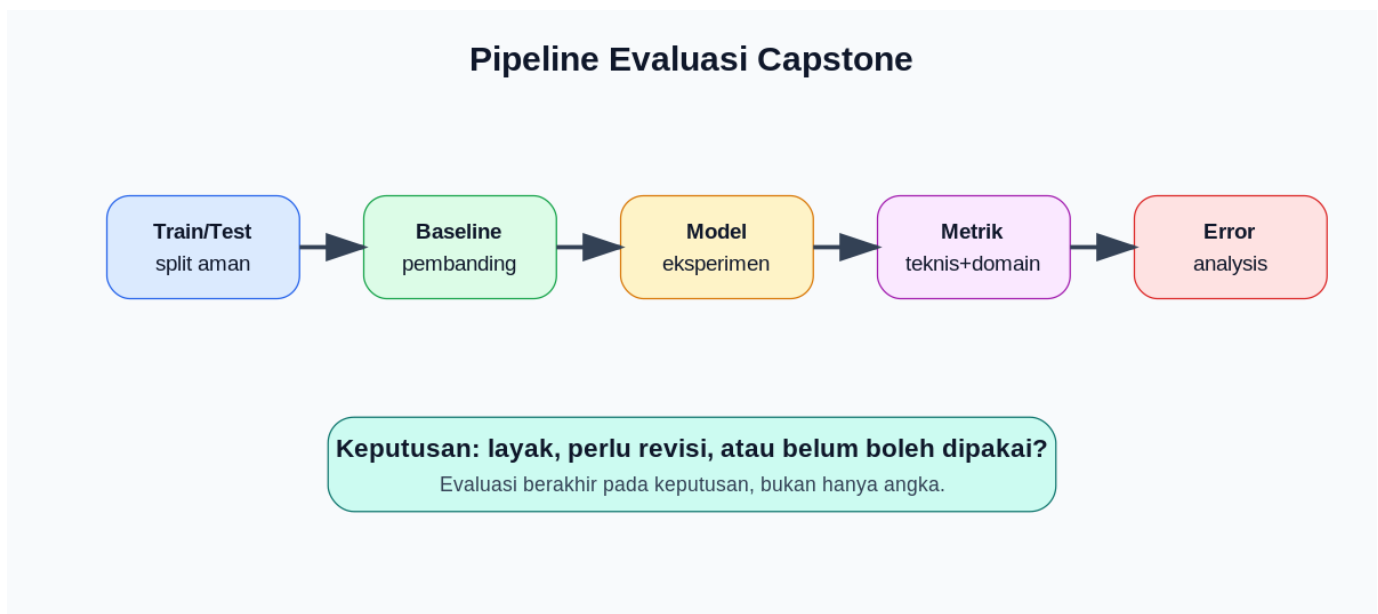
Pipeline Evaluasi Capstone

Train/Test
split aman

Baseline
pembanding

Model
eksperimen

Metrik
teknis+domain

Error
analysis

Keputusan: layak, perlu revisi, atau belum boleh dipakai?
Evaluasi berakhir pada keputusan, bukan hanya angka.